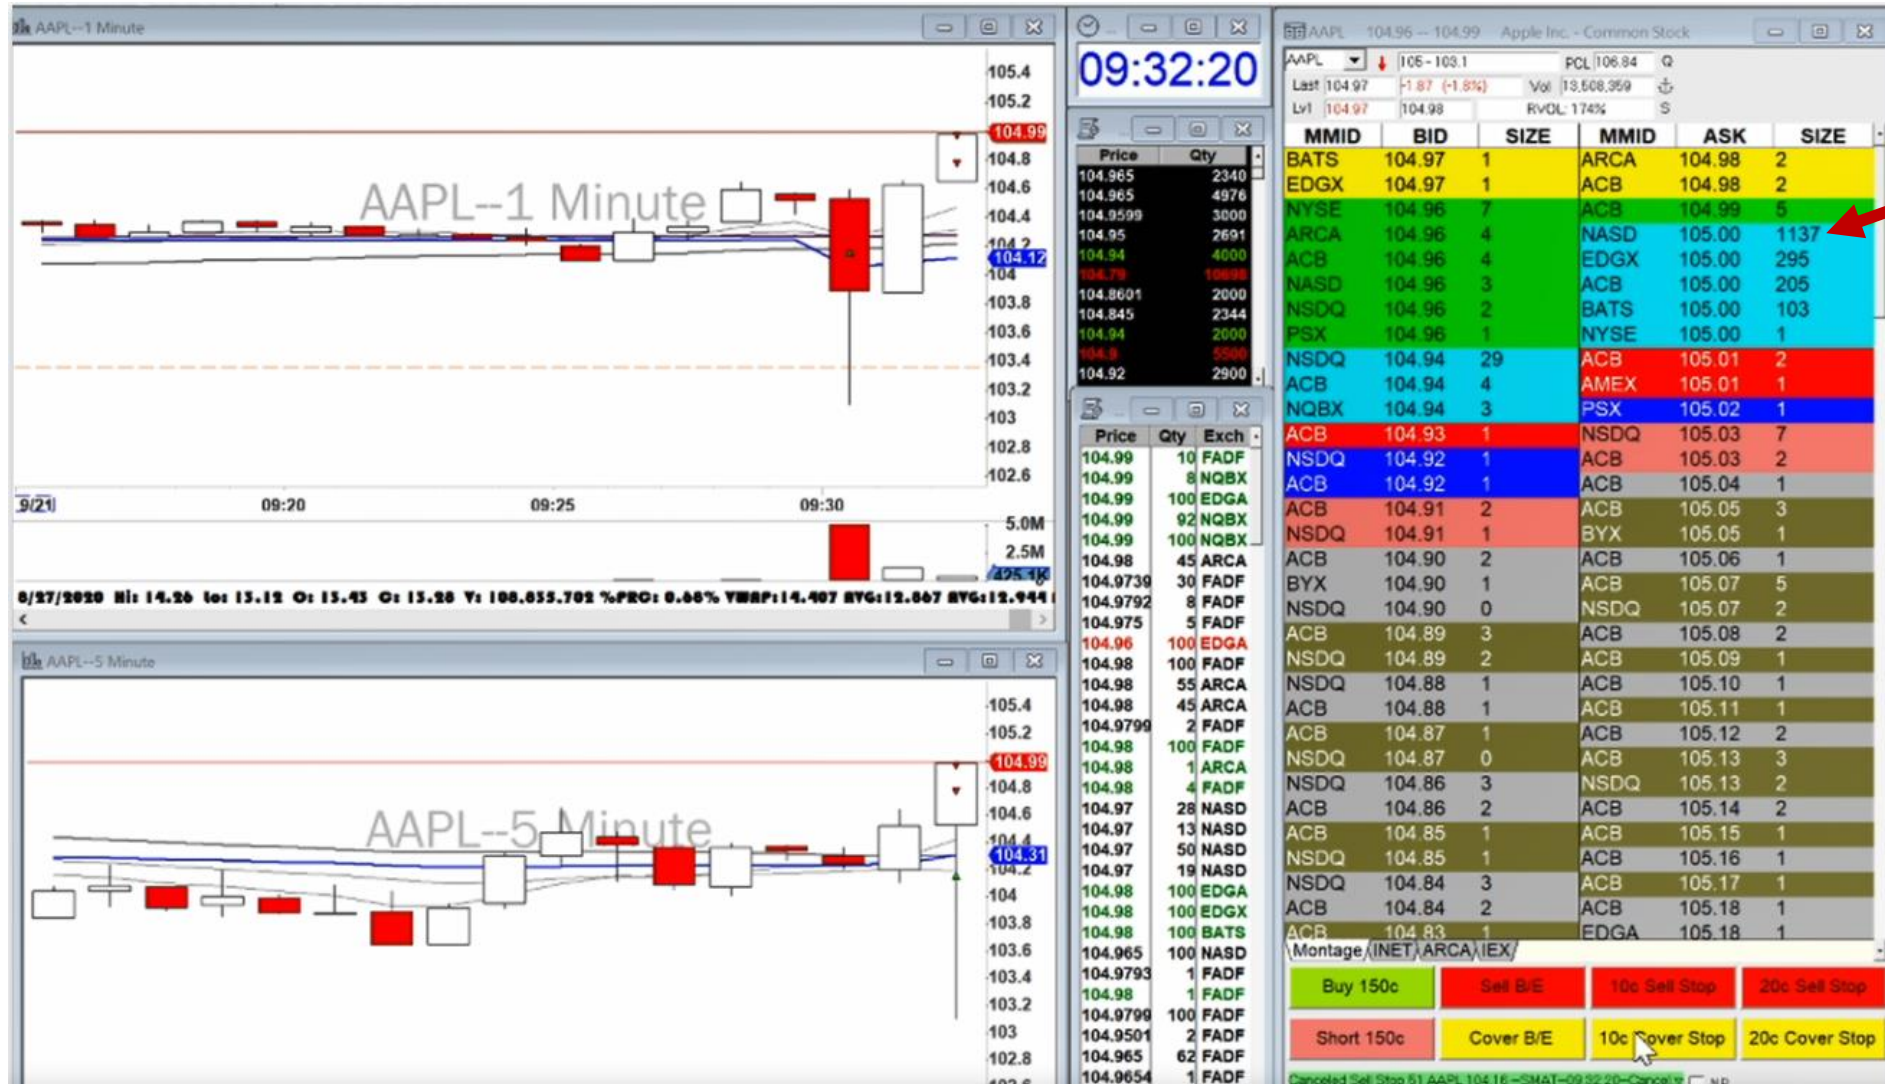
AAPL--1 Minute

AAPL--1 Minute

105.4
105.2
104.99
104.8
104.6
104.4
104.2
104.12
104
103.8
103.6
103.4
103.2
103
102.8
102.6

9/21
09:20
09:25
09:30

5.0M
2.5M
425.1K

8/27/2020 Hi: 14.26 Lo: 13.12 O: 13.43 C: 13.28 V: 108,835,702 %PRC: 0.68% VWAP:14.407 AVG:12.867 AVG:12.944

AAPL--5 Minute

AAPL--5 Minute

105.4
105.2
104.99
104.8
104.6
104.4
104.31
104.2
104
103.8
103.6
103.4
103.2
103
102.8

09:32:20

| Price | Qty |
|---|---|
| 104.965 | 2340 |
| 104.965 | 4976 |
| 104.9599 | 3000 |
| 104.95 | 2691 |
| 104.94 | 4000 |
| 104.79 | 10000 |
| 104.8601 | 2000 |
| 104.845 | 2344 |
| 104.94 | 2000 |
| 104.9 | 5500 |
| 104.92 | 2900 |

| Price | Qty | Exch |
|---|---|---|
| 104.99 | 10 | FADF |
| 104.99 | 8 | NQBX |
| 104.99 | 100 | EDGA |
| 104.99 | 92 | NQBX |
| 104.99 | 100 | NQBX |
| 104.98 | 45 | ARCA |
| 104.9739 | 30 | FADF |
| 104.9792 | 8 | FADF |
| 104.975 | 5 | FADF |
| 104.96 | 100 | EDGA |
| 104.98 | 100 | FADF |
| 104.98 | 55 | ARCA |
| 104.98 | 45 | ARCA |
| 104.9799 | 2 | FADF |
| 104.98 | 100 | FADF |
| 104.98 | 1 | ARCA |
| 104.98 | 4 | FADF |
| 104.97 | 28 | NASD |
| 104.97 | 13 | NASD |
| 104.97 | 50 | NASD |
| 104.97 | 19 | NASD |
| 104.98 | 100 | EDGA |
| 104.98 | 100 | EDGX |
| 104.98 | 100 | BATS |
| 104.965 | 100 | NASD |
| 104.9793 | 1 | FADF |
| 104.98 | 1 | FADF |
| 104.9799 | 100 | FADF |
| 104.9501 | 2 | FADF |
| 104.965 | 62 | FADF |
| 104.9654 | 1 | FADF |

AAPL 104.96 -- 104.99 Apple Inc. - Common Stock
AAPL 105 - 103.1 PCL 106.84 Q
Last 104.97 -1.87 (-1.8%) Vol 13,508,359
Lvl 104.97 104.98 RVOL: 174% S

| MMID | BID | SIZE | MMID | ASK | SIZE |
|---|---|---|---|---|---|
| BATS | 104.97 | 1 | ARCA | 104.98 | 2 |
| EDGX | 104.97 | 1 | ACB | 104.98 | 2 |
| NYSE | 104.96 | 7 | ACB | 104.99 | 5 |
| ARCA | 104.96 | 4 | NASD | 105.00 | 1137 |
| ACB | 104.96 | 4 | EDGX | 105.00 | 295 |
| NASD | 104.96 | 3 | ACB | 105.00 | 205 |
| NSDQ | 104.96 | 2 | BATS | 105.00 | 103 |
| PSX | 104.96 | 1 | NYSE | 105.00 | 1 |
| NSDQ | 104.94 | 29 | ACB | 105.01 | 2 |
| ACB | 104.94 | 4 | AMEX | 105.01 | 1 |
| NQBX | 104.94 | 3 | PSX | 105.02 | 1 |
| ACB | 104.93 | 1 | NSDQ | 105.03 | 7 |
| NSDQ | 104.92 | 1 | ACB | 105.03 | 2 |
| ACB | 104.92 | 1 | ACB | 105.04 | 1 |
| ACB | 104.91 | 2 | ACB | 105.05 | 3 |
| NSDQ | 104.91 | 1 | BYX | 105.05 | 1 |
| ACB | 104.90 | 2 | ACB | 105.06 | 1 |
| BYX | 104.90 | 1 | ACB | 105.07 | 5 |
| NSDQ | 104.90 | 0 | NSDQ | 105.07 | 2 |
| ACB | 104.89 | 3 | ACB | 105.08 | 2 |
| NSDQ | 104.89 | 2 | ACB | 105.09 | 1 |
| NSDQ | 104.88 | 1 | ACB | 105.10 | 1 |
| ACB | 104.88 | 1 | ACB | 105.11 | 1 |
| ACB | 104.87 | 1 | ACB | 105.12 | 2 |
| NSDQ | 104.87 | 0 | ACB | 105.13 | 3 |
| NSDQ | 104.86 | 3 | NSDQ | 105.13 | 2 |
| ACB | 104.86 | 2 | ACB | 105.14 | 2 |
| ACB | 104.85 | 1 | ACB | 105.15 | 1 |
| NSDQ | 104.85 | 1 | ACB | 105.16 | 1 |
| NSDQ | 104.84 | 3 | ACB | 105.17 | 1 |
| ACB | 104.84 | 2 | ACB | 105.18 | 1 |
| ACB | 104.83 | 1 | EDGA | 105.18 | 1 |

Montage INET ARCA IEX

Buy 150c | Sell B/E | 10c Sell Stop | 20c Sell Stop
Short 150c | Cover B/E | 10c Cover Stop | 20c Cover Stop

Canceled Sell Stop 51 AAPL 104.16 --SMAT--09:32:20--Cancel